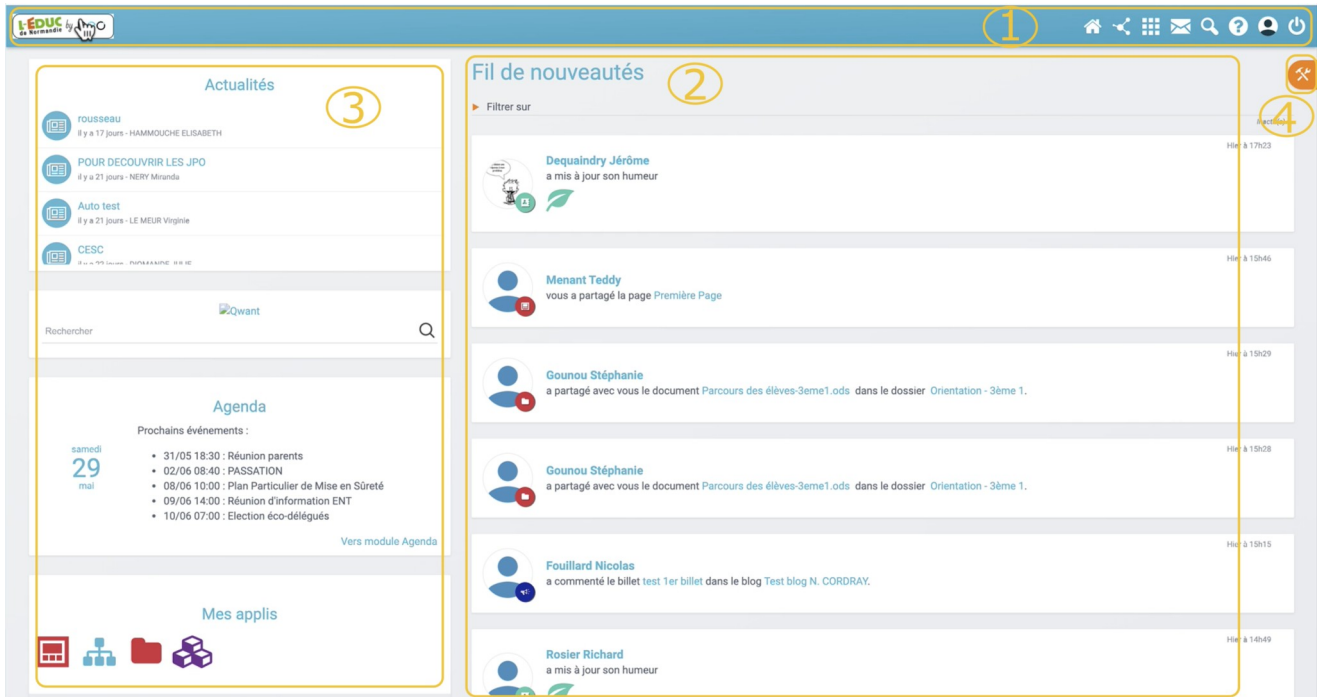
L'EDUC de Normandie by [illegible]

1

Actualités

3

rousseau
il y a 17 jours - HAMMOUCHE ELISABETH

POUR DECOUVRIR LES JPO
il y a 21 jours - NERY Miranda

Auto test
il y a 21 jours - LE MEUR Virginie

CESC
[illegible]

Qwant
Rechercher

Agenda
Prochains événements :
samedi
29
mai
• 31/05 18:30 : Réunion parents
• 02/06 08:40 : PASSATION
• 08/06 10:00 : Plan Particulier de Mise en Sûreté
• 09/06 14:00 : Réunion d'information ENT
• 10/06 07:00 : Election éco-délégués
Vers module Agenda

Mes applis

Fil de nouveautés

2

► Filtrer sur

4

Hier à 17h23
Dequaindry Jérôme
a mis à jour son humeur

Hier à 15h46
Menant Teddy
vous a partagé la page Première Page

Hier à 15h29
Gounou Stéphanie
a partagé avec vous le document Parcours des élèves-3eme1.ods dans le dossier Orientation - 3ème 1.

Hier à 15h28
Gounou Stéphanie
a partagé avec vous le document Parcours des élèves-3eme1.ods dans le dossier Orientation - 3ème 1.

Hier à 15h15
Fouillard Nicolas
a commenté le billet test 1er billet dans le blog Test blog N. CORDRAY.

Hier à 14h49
Rosier Richard
a mis à jour son humeur